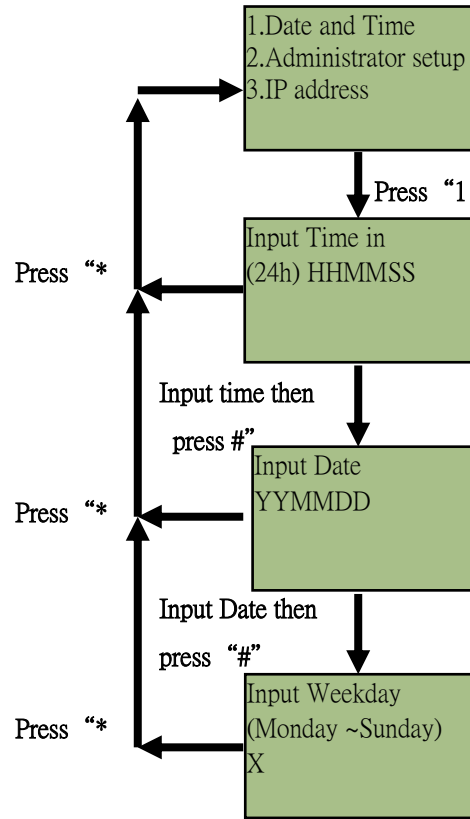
1.Date and Time
2.Administrator setup
3.IP address

Press “1

Press “*

Input Time in
(24h) HHMMSS

Input time then press #”

Press “*

Input Date
YYMMDD

Input Date then press “#”

Press “*

Input Weekday
(Monday ~Sunday)
X